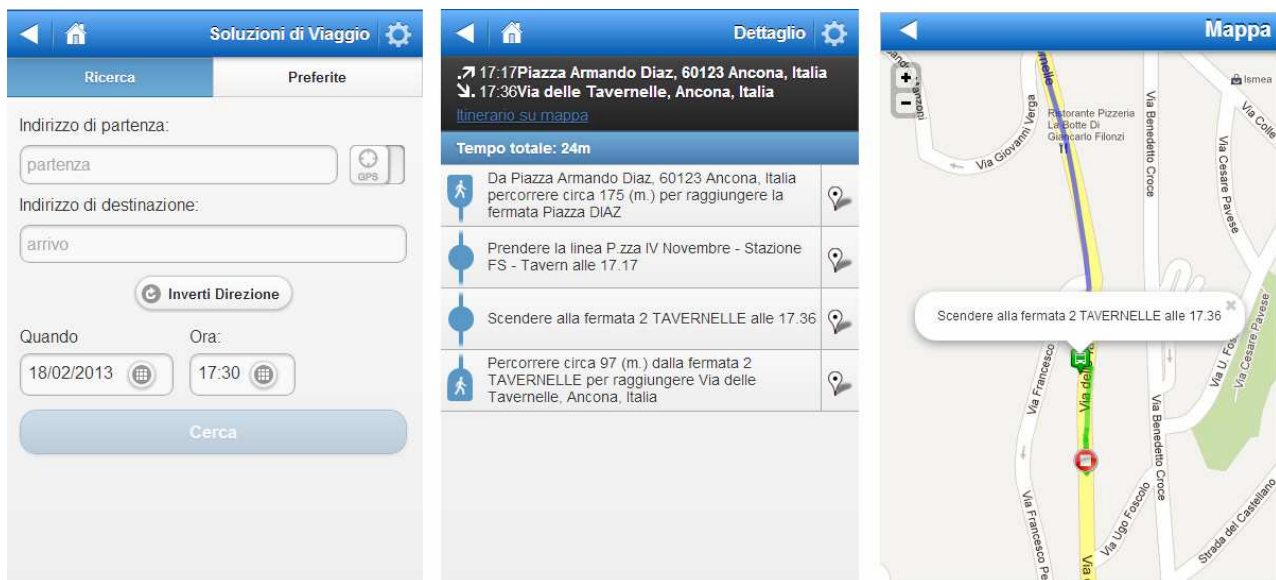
Soluzioni di Viaggio

Ricerca | Preferite

Indirizzo di partenza:

partenza

GPS

Indirizzo di destinazione:

arrivo

Inverti Direzione

Quando

Ora:

18/02/2013

17:30

Cerca

Dettaglio

17:17 Piazza Armando Diaz, 60123 Ancona, Italia
17:36 Via delle Tavernelle, Ancona, Italia

Itinerario su mappa

Tempo totale: 24m

Da Piazza Armando Diaz, 60123 Ancona, Italia percorrere circa 175 (m.) per raggiungere la fermata Piazza DIAZ

Prendere la linea P.zza IV Novembre - Stazione FS - Tavern alle 17.17

Scendere alla fermata 2 TAVERNELLE alle 17.36

Percorrere circa 97 (m.) dalla fermata 2 TAVERNELLE per raggiungere Via delle Tavernelle, Ancona, Italia

Mappa

+
-

Ismea

Ristorante Pizzeria La Botte Di Giancarlo Filonzi

Via Giovanni Verga

Via Benedetto Croce

Via Cesare Pavese

Via Colle

Scendere alla fermata 2 TAVERNELLE alle 17.36

Via Francesco

Via delle

Via U. Fo

Via Cesare Pavese

Via Benedetto Croce

Via Ugo Foscolo

Via Francesco Pe

Strada del Castellano

Via